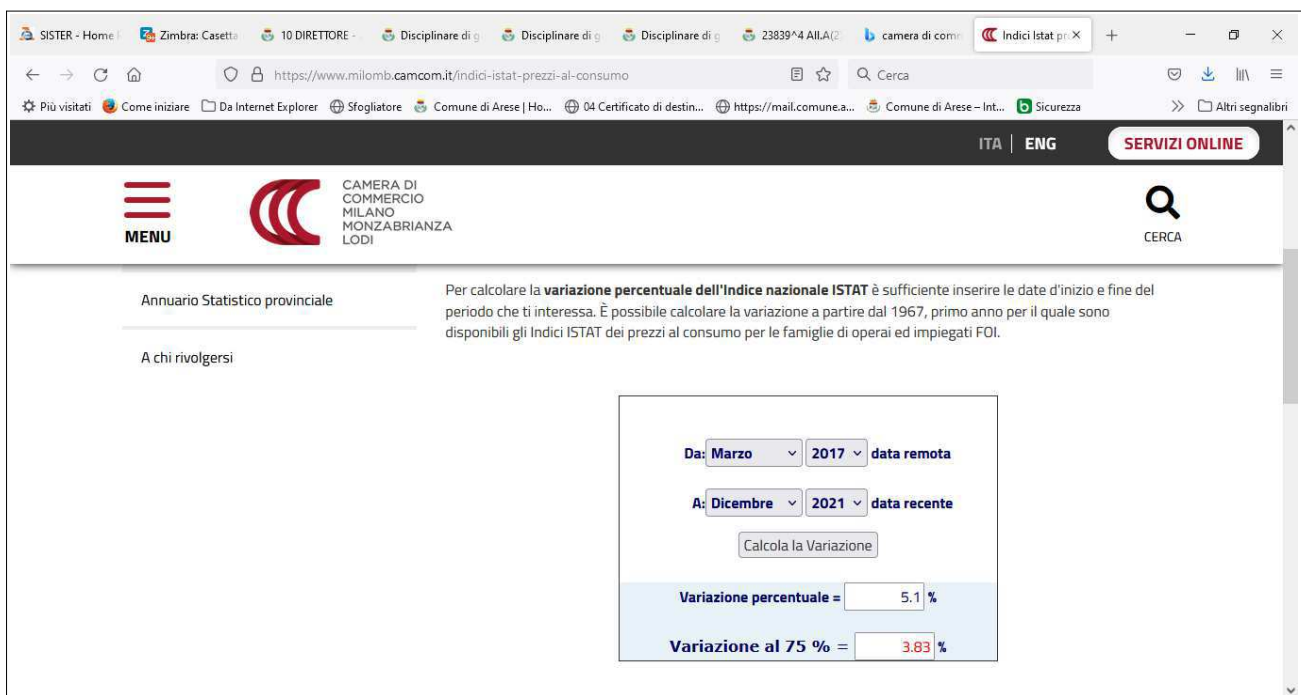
SISTER - Home | Zimbra: Casetta | 10 DIRETTORE - | Disciplinare di g | Disciplinare di g | Disciplinare di g | 23839^4 All.A(2 | camera di comm | Indici Istat pr ×

https://www.milomb.camcom.it/indici-istat-prezzi-al-consumo

Cerca

Più visitati | Come iniziare | Da Internet Explorer | Sfogliatore | Comune di Arese | Ho... | 04 Certificato di destin... | https://mail.comune.a... | Comune di Arese – Int... | Sicurezza | Altri segnalibri

ITA | ENG

SERVIZI ONLINE

MENU

CAMERA DI COMMERCIO MILANO MONZABRIANZA LODI

CERCA

Annuario Statistico provinciale

A chi rivolgersi

Per calcolare la **variazione percentuale dell'Indice nazionale ISTAT** è sufficiente inserire le date d'inizio e fine del periodo che ti interessa. È possibile calcolare la variazione a partire dal 1967, primo anno per il quale sono disponibili gli Indici ISTAT dei prezzi al consumo per le famiglie di operai ed impiegati FOI.

Da: Marzo 2017 data remota

A: Dicembre 2021 data recente

Calcola la Variazione

Variazione percentuale = 5.1 %

Variazione al 75 % = 3.83 %